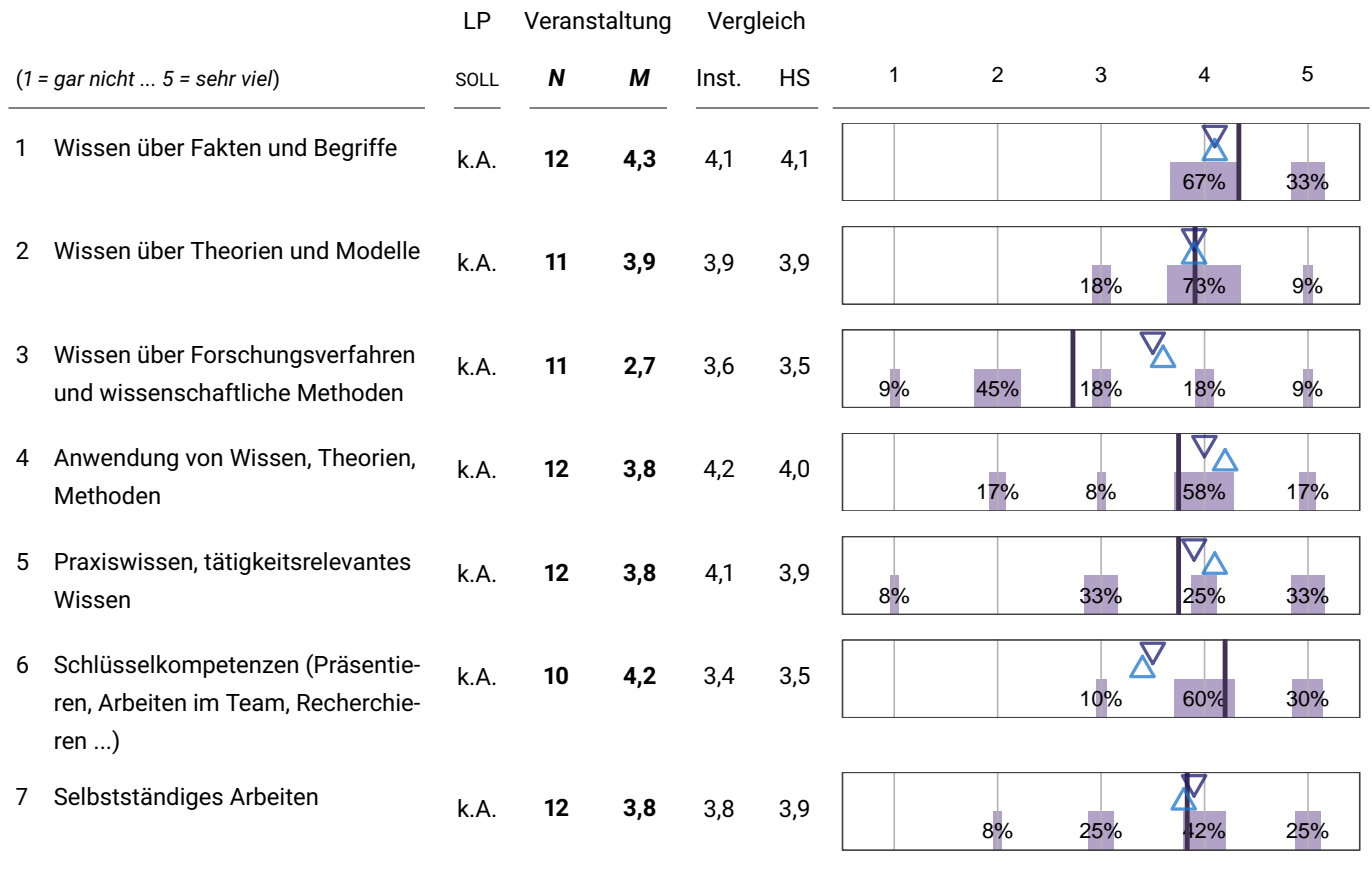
| (1 = gar nicht ... 5 = sehr viel) | LP SOLL | Veranstaltung N | Veranstaltung M | Vergleich Inst. | Vergleich HS | 1 | 2 | 3 | 4 | 5 |
|---|---|---|---|---|---|---|---|---|---|---|
| 1 Wissen über Fakten und Begriffe | k.A. | **12** | **4,3** | 4,1 | 4,1 | | | | 67% | 33% |
| 2 Wissen über Theorien und Modelle | k.A. | **11** | **3,9** | 3,9 | 3,9 | | | 18% | 73% | 9% |
| 3 Wissen über Forschungsverfahren und wissenschaftliche Methoden | k.A. | **11** | **2,7** | 3,6 | 3,5 | 9% | 45% | 18% | 18% | 9% |
| 4 Anwendung von Wissen, Theorien, Methoden | k.A. | **12** | **3,8** | 4,2 | 4,0 | | 17% | 8% | 58% | 17% |
| 5 Praxiswissen, tätigkeitsrelevantes Wissen | k.A. | **12** | **3,8** | 4,1 | 3,9 | 8% | | 33% | 25% | 33% |
| 6 Schlüsselkompetenzen (Präsentieren, Arbeiten im Team, Recherchieren ...) | k.A. | **10** | **4,2** | 3,4 | 3,5 | | | 10% | 60% | 30% |
| 7 Selbstständiges Arbeiten | k.A. | **12** | **3,8** | 3,8 | 3,9 | | 8% | 25% | 42% | 25% |